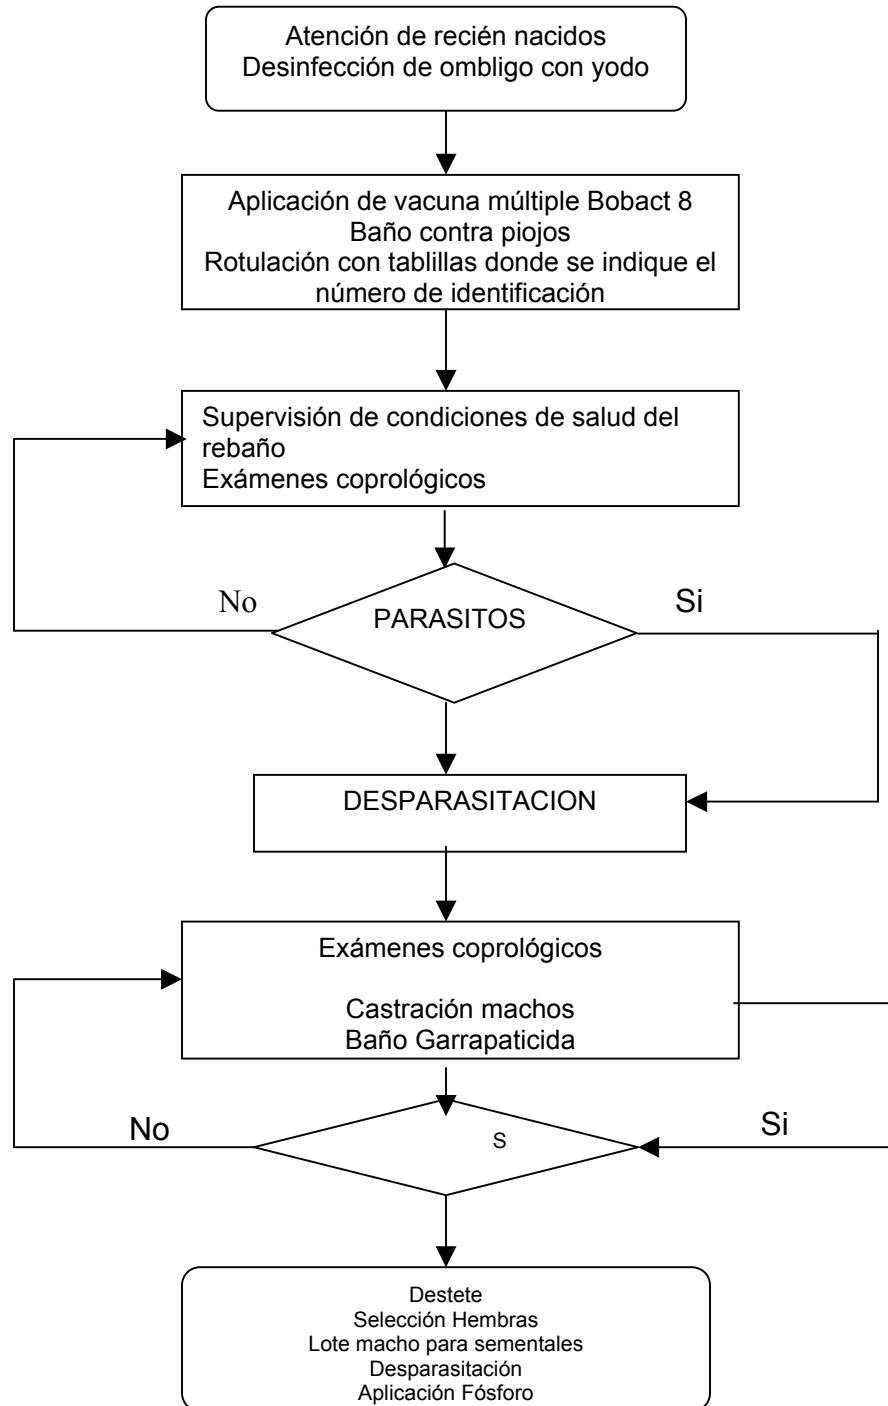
Atención de recién nacidos
Desinfección de ombligo con yodo

Aplicación de vacuna múltiple Bobact 8
Baño contra piojos
Rotulación con tablillas donde se indique el número de identificación

Supervisión de condiciones de salud del rebaño
Exámenes coprológicos

No

PARASITOS

Si

DESPARASITACION

Exámenes coprológicos

Castración machos
Baño Garrapaticida

No

S

Si

Destete
Selección Hembras
Lote macho para sementales
Desparasitación
Aplicación Fósforo